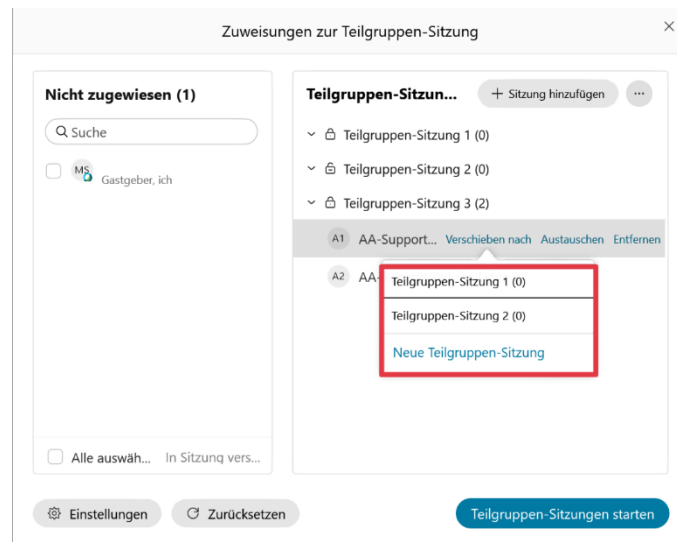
Zuweisungen zur Teilgruppen-Sitzung

×

Nicht zugewiesen (1)

Suche

MS Gastgeber, ich

Alle auswäh... In Sitzung vers...

Teilgruppen-Sitzun...

+ Sitzung hinzufügen

···

Teilgruppen-Sitzung 1 (0)

Teilgruppen-Sitzung 2 (0)

Teilgruppen-Sitzung 3 (2)

A1 AA-Support... Verschieben nach Austauschen Entfernen

A2 AA-

Teilgruppen-Sitzung 1 (0)

Teilgruppen-Sitzung 2 (0)

Neue Teilgruppen-Sitzung

Einstellungen

Zurücksetzen

Teilgruppen-Sitzungen starten